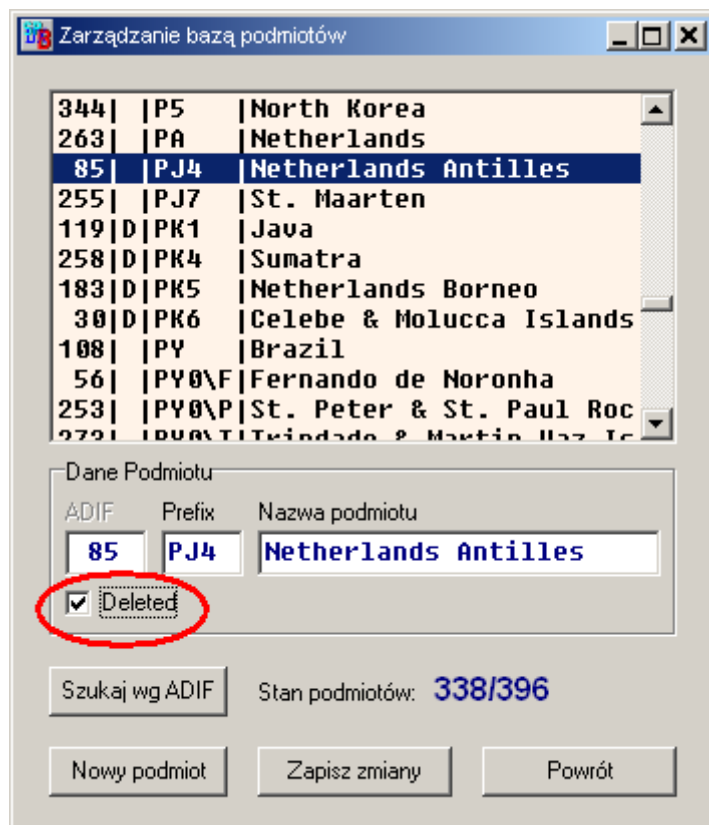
Zarządzanie bazą podmiotów

344| |P5 |North Korea
263| |PA |Netherlands
85| |PJ4 |Netherlands Antilles
255| |PJ7 |St. Maarten
119|D|PK1 |Java
258|D|PK4 |Sumatra
183|D|PK5 |Netherlands Borneo
30|D|PK6 |Celebe & Molucca Islands
108| |PY |Brazil
56| |PY0\F|Fernando de Noronha
253| |PY0\P|St. Peter & St. Paul Roc
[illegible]

Dane Podmiotu
ADIF Prefix Nazwa podmiotu
85 PJ4 Netherlands Antilles
Deleted

Szukaj wg ADIF Stan podmiotów: 338/396

Nowy podmiot Zapisz zmiany Powrót